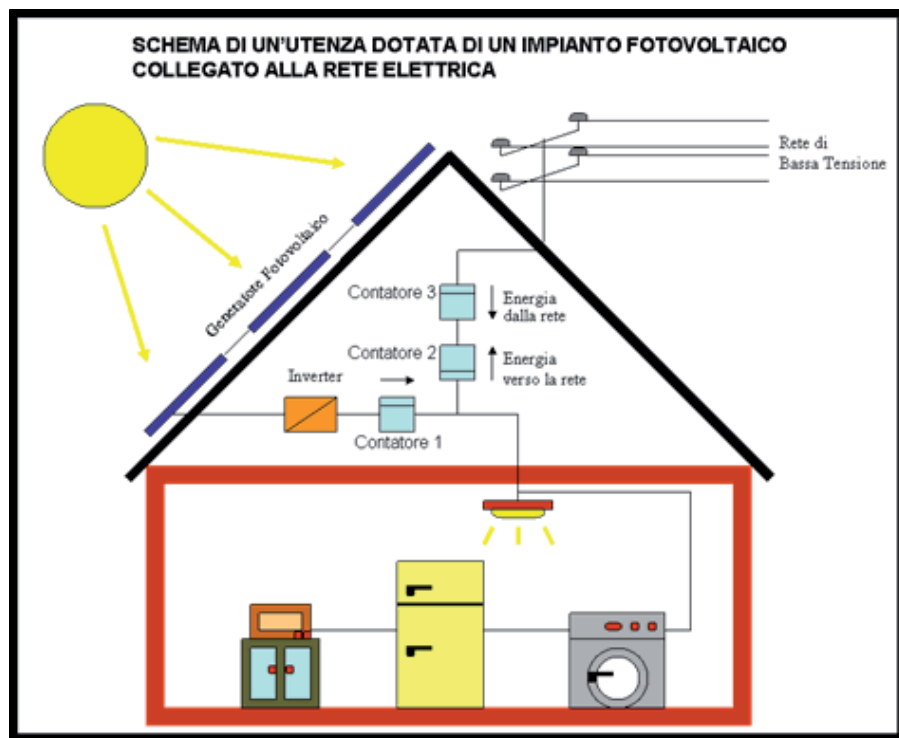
SCHEMA DI UN'UTENZA DOTATA DI UN IMPIANTO FOTOVOLTAICO COLLEGATO ALLA RETE ELETTRICA

Rete di Bassa Tensione

Generatore Fotovoltaico

Contatore 3

Energia dalla rete

Contatore 2

Energia verso la rete

Inverter

Contatore 1